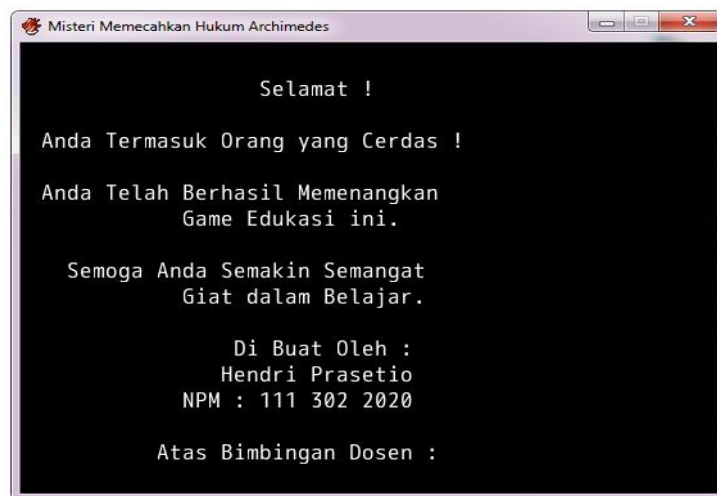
Misteri Memecahkan Hukum Archimedes

Selamat !

Anda Termasuk Orang yang Cerdas !

Anda Telah Berhasil Memenangkan Game Edukasi ini.

Semoga Anda Semakin Semangat Giat dalam Belajar.

Di Buat Oleh :
Hendri Prasetio
NPM : 111 302 2020

Atas Bimbingan Dosen :